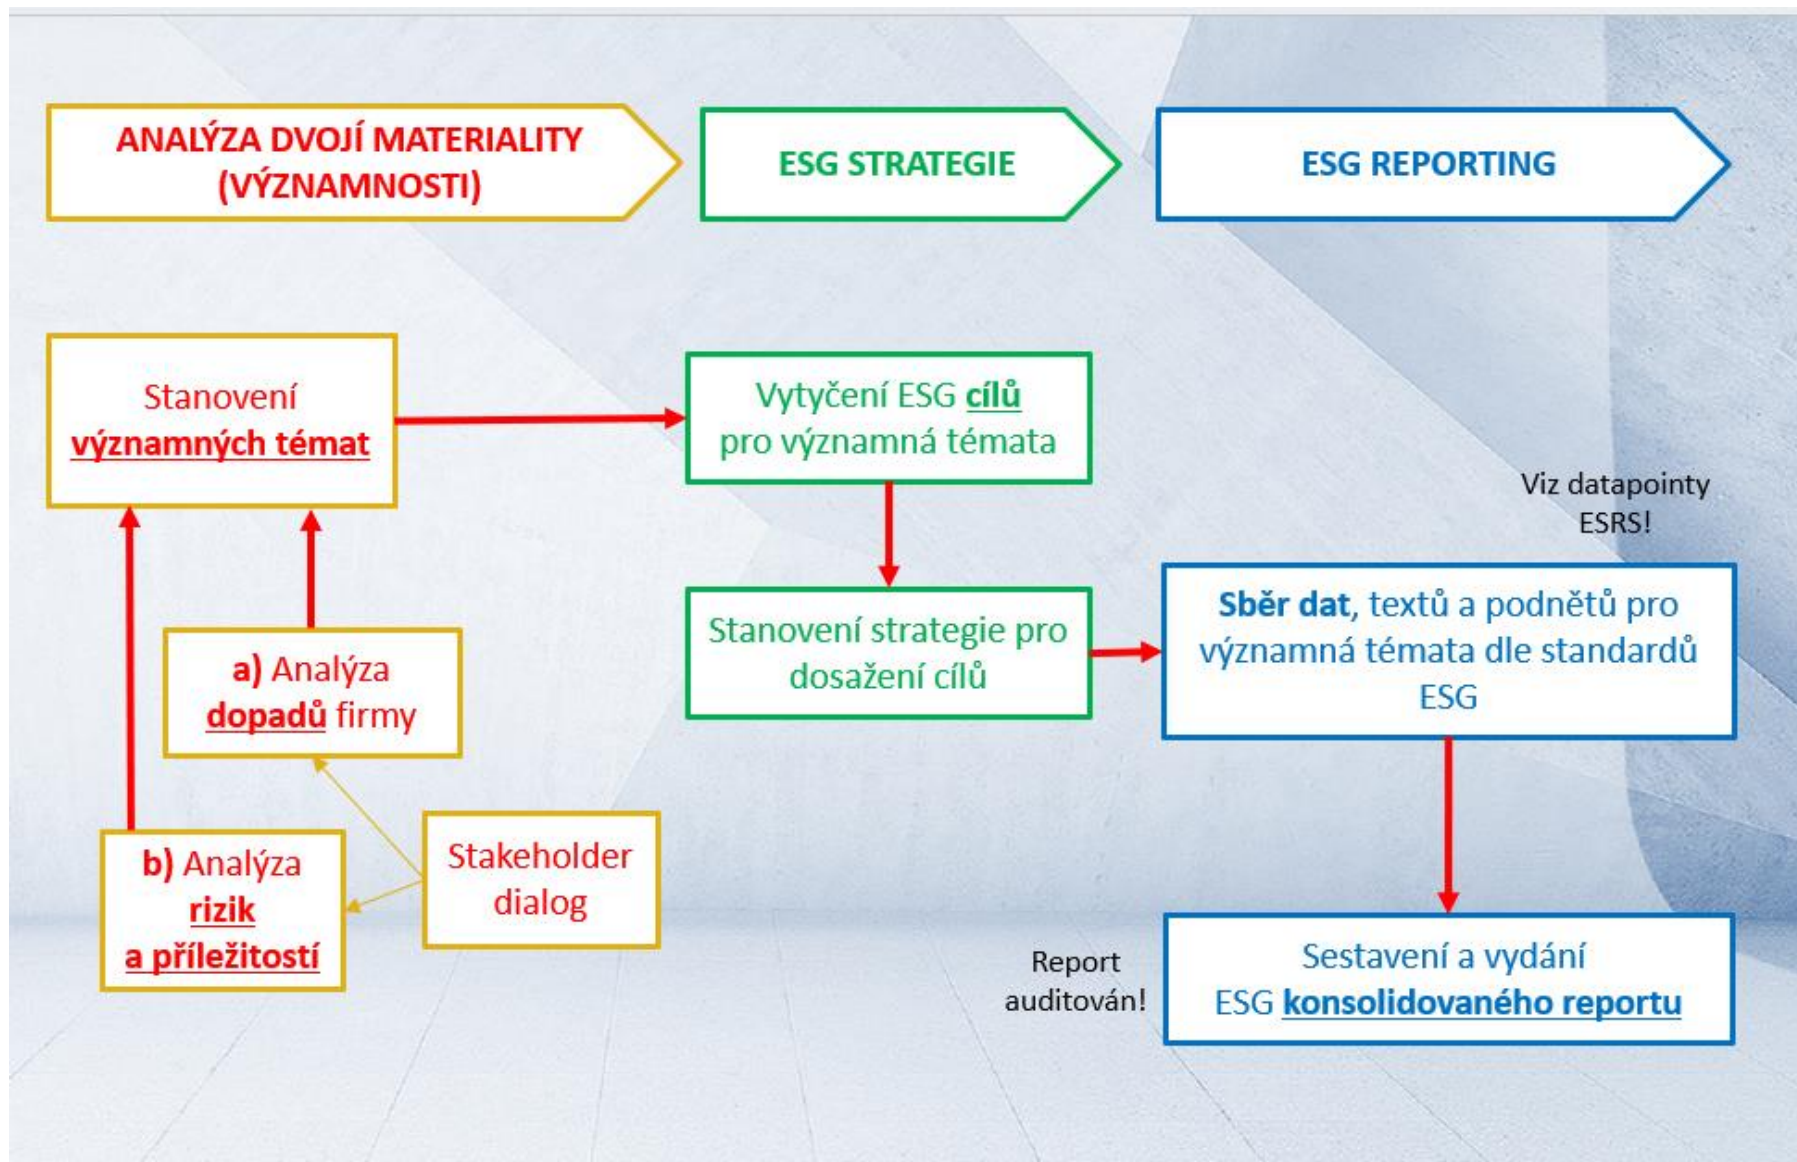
ANALÝZA DVOJÍ MATERIALITY (VÝZNAMNOSTI)

ESG STRATEGIE

ESG REPORTING

Stanovení významných témat

Vytyčení ESG cílů pro významná témata

Viz datapointy ESRS!

Stanovení strategie pro dosažení cílů

Sběr dat, textů a podnětů pro významná témata dle standardů ESG

a) Analýza dopadů firmy

b) Analýza rizik a příležitostí

Stakeholder dialog

Report auditován!

Sestavení a vydání ESG konsolidovaného reportu